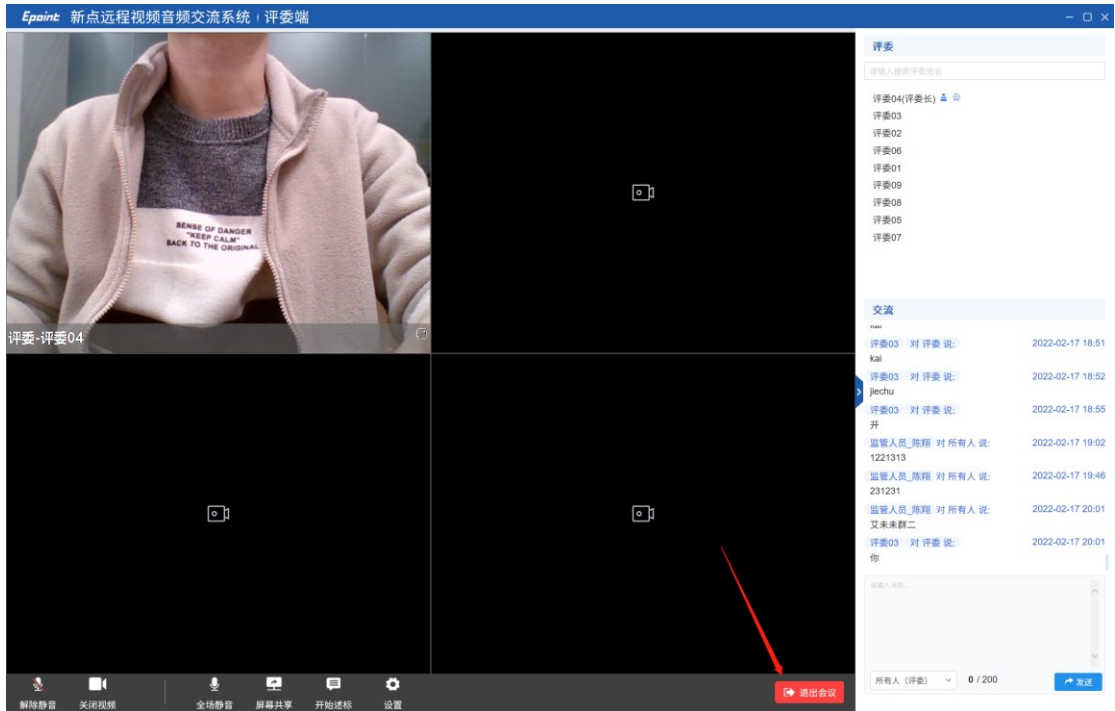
Epoint 新点远程视频音频交流系统 | 评委端

SENSE OF DANGER
"KEEP CALM"
BACK TO THE ORIGINAL

评委-评委04

评委

请输入搜索评委姓名

评委04(评委长)
评委03
评委02
评委06
评委01
评委09
评委08
评委05
评委07

交流

评委03 对 评委 说: 2022-02-17 18:51
kai

评委03 对 评委 说: 2022-02-17 18:52
jiechu

评委03 对 评委 说: 2022-02-17 18:55
开

监管人员_陈翔 对 所有人 说: 2022-02-17 19:02
1221313

监管人员_陈翔 对 所有人 说: 2022-02-17 19:46
231231

监管人员_陈翔 对 所有人 说: 2022-02-17 20:01
艾未未群二

评委03 对 评委 说: 2022-02-17 20:01
你

请输入消息...

所有人（评委） 0 / 200 发送

解除静音 关闭视频 全场静音 屏幕共享 开始述标 设置

退出会议